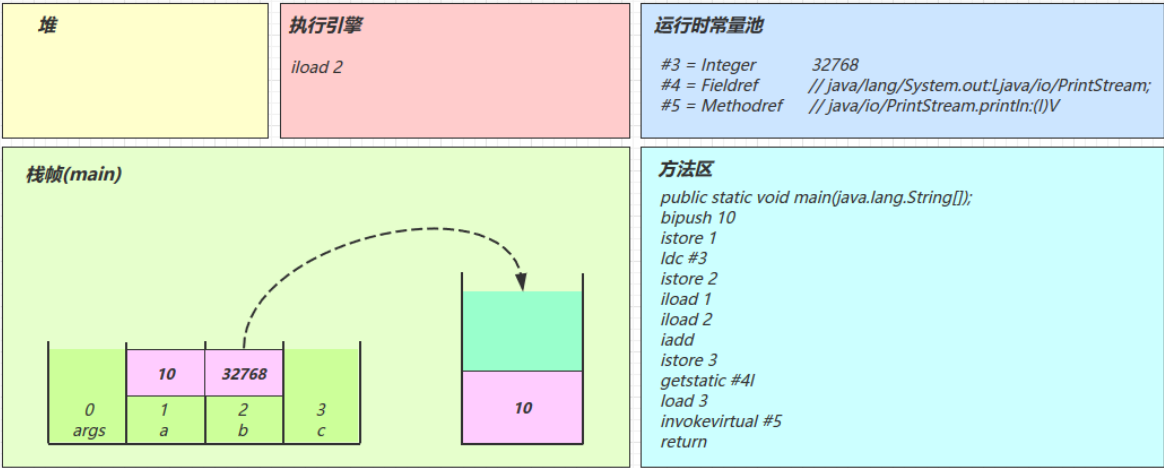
堆

执行引擎

iload 2

运行时常量池

#3 = Integer 32768
#4 = Fieldref // java/lang/System.out:Ljava/io/PrintStream;
#5 = Methodref // java/io/PrintStream.println:(I)V

栈帧(main)

| 0 args | 10 1 a | 32768 2 b | 3 c |
|---|---|---|---|

10

方法区

public static void main(java.lang.String[]);
bipush 10
istore 1
ldc #3
istore 2
iload 1
iload 2
iadd
istore 3
getstatic #4l
load 3
invokevirtual #5
return